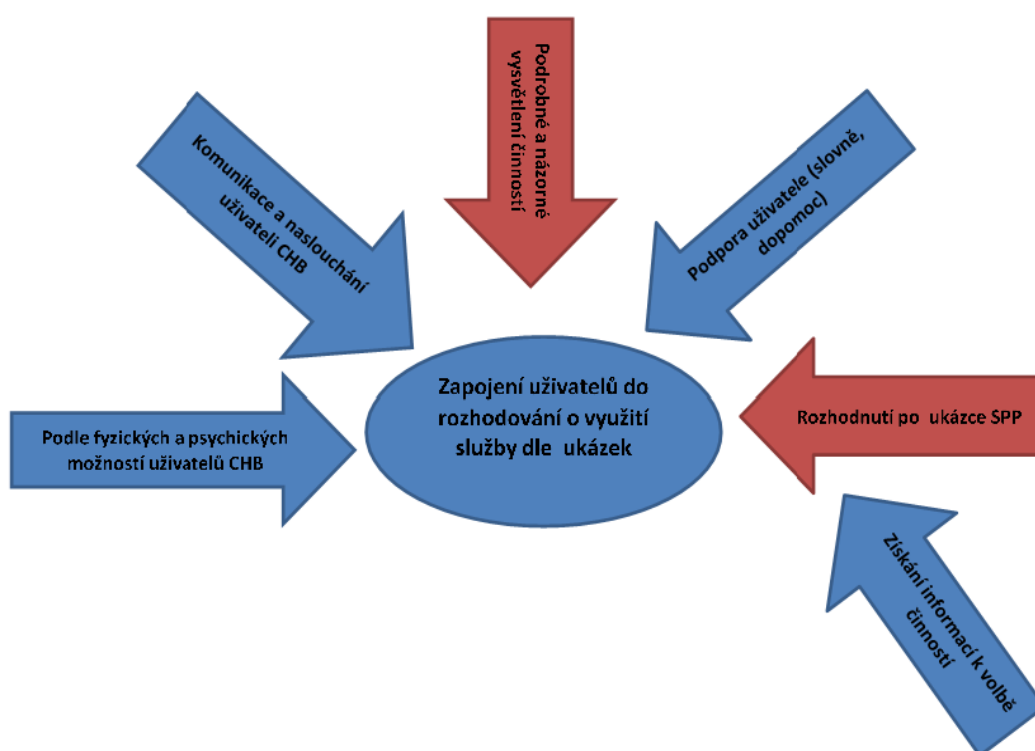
Komunikace a naslouchání uživateli CHB

Podrobné a názorné vysvětlení činností

Podpora uživatele (slovně, dopomoc)

Podle fyzických a psychických možností uživatelů CHB

Zapojení uživatelů do rozhodování o využití služby dle ukázek

Rozhodnutí po ukázce SPP

Získání informací k volbě činností